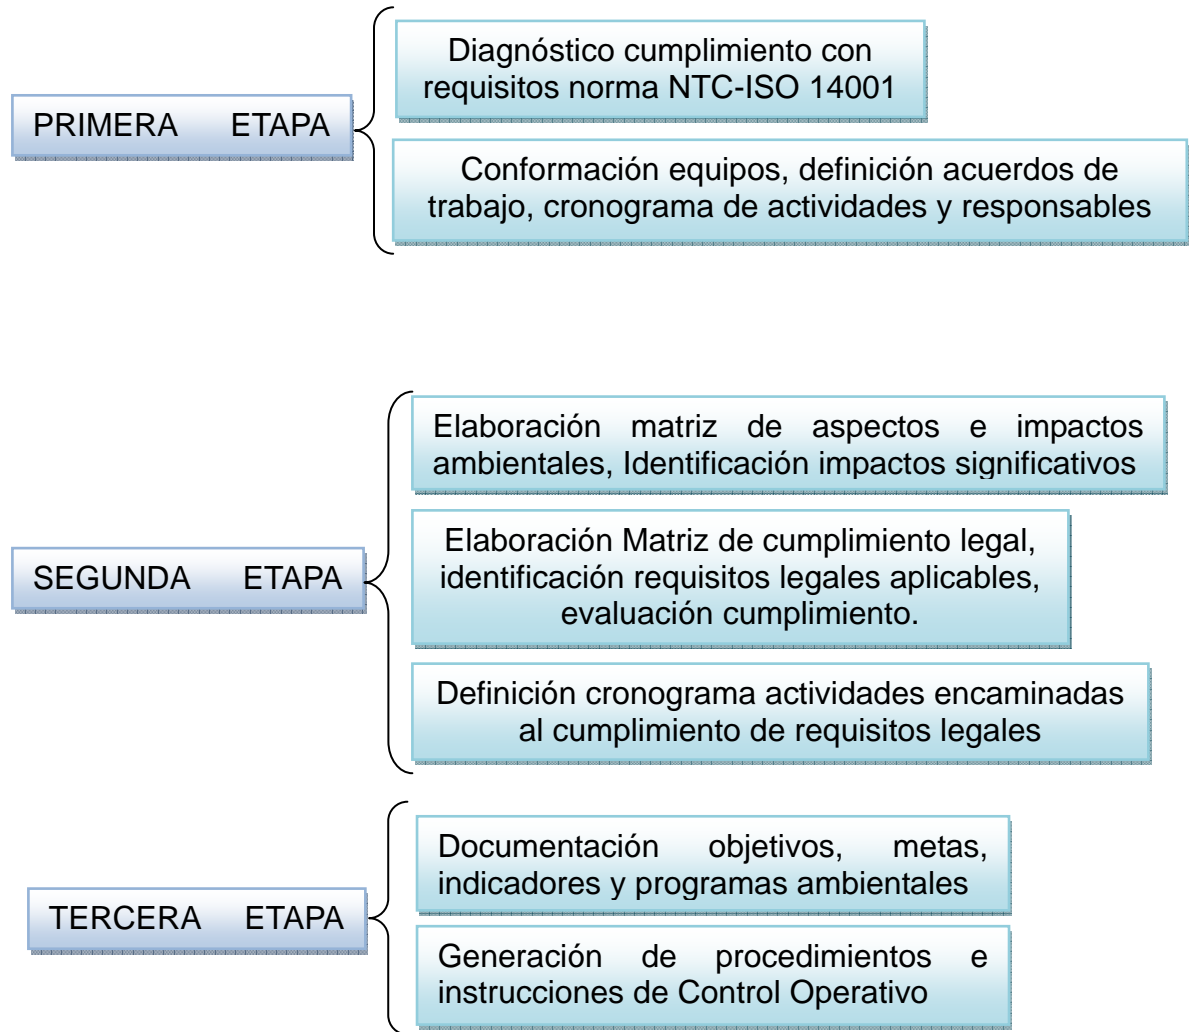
PRIMERA ETAPA

Diagnóstico cumplimiento con requisitos norma NTC-ISO 14001

Conformación equipos, definición acuerdos de trabajo, cronograma de actividades y responsables

SEGUNDA ETAPA

Elaboración matriz de aspectos e impactos ambientales, Identificación impactos significativos

Elaboración Matriz de cumplimiento legal, identificación requisitos legales aplicables, evaluación cumplimiento.

Definición cronograma actividades encaminadas al cumplimiento de requisitos legales

TERCERA ETAPA

Documentación objetivos, metas, indicadores y programas ambientales

Generación de procedimientos e instrucciones de Control Operativo